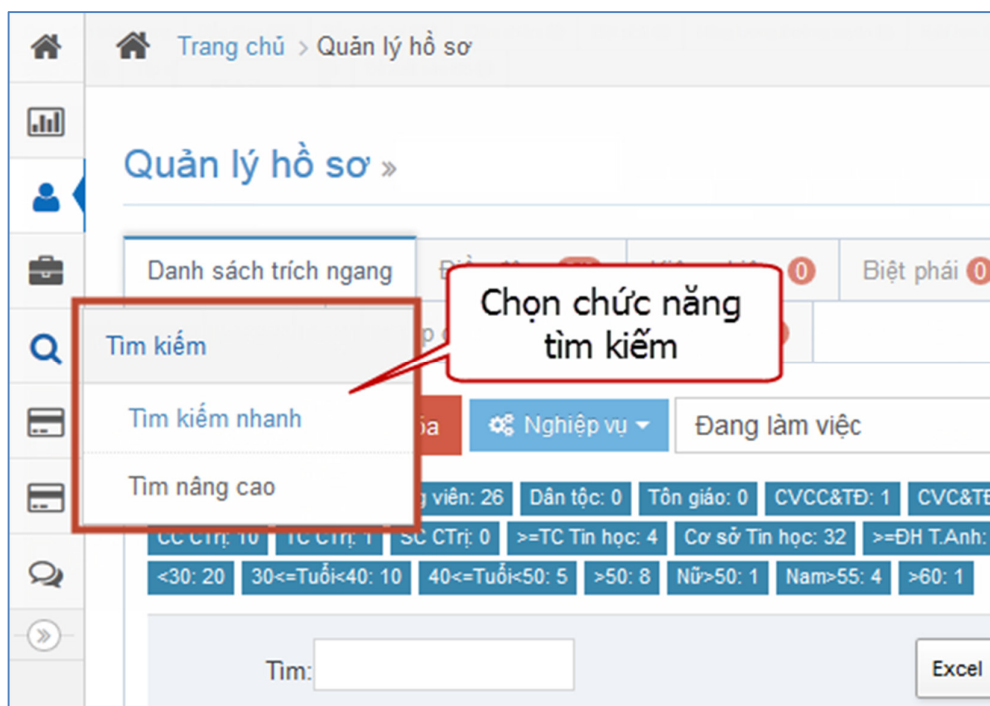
Trang chủ > Quản lý hồ sơ

Quản lý hồ sơ »

Danh sách trích ngang

Biệt phái 0

0

Chọn chức năng tìm kiếm

Tìm kiếm

Tìm kiếm nhanh

Tìm nâng cao

Nghiệp vụ

Đang làm việc

viên: 26 | Dân tộc: 0 | Tôn giáo: 0 | CVCC&TĐ: 1 | CVC&T

CC CTrị: 10 | TC CTrị: 1 | SC CTrị: 0 | >=TC Tin học: 4 | Cơ sở Tin học: 32 | >=ĐH T.Anh:

<30: 20 | 30<=Tuổi<40: 10 | 40<=Tuổi<50: 5 | >50: 8 | Nữ>50: 1 | Nam>55: 4 | >60: 1

Tìm:

Excel